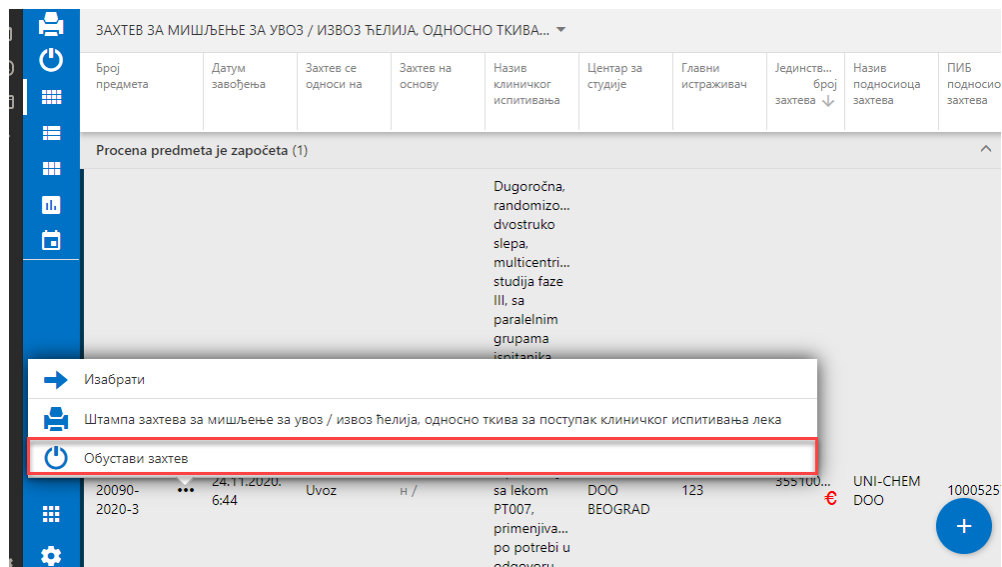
ЗАХТЕВ ЗА МИШЉЕЊЕ ЗА УВОЗ / ИЗВОЗ ЋЕЛИЈА, ОДНОСНО ТКИВА...

| Број предмета | Датум завођења | Захтев се односи на | Захтев на основу | Назив клиничког испитивања | Центар за студије | Главни истраживач | Јединствени број захтева | Назив подносиоца захтева | ПИБ подносиоца захтева |
|---|---|---|---|---|---|---|---|---|---|

Procena predmeta je započeta (1)

Dugoročna, randomizo... dvostruko slepa, multicentri... studija faze III, sa paralelnim grupama ispitanika

Изабрати

Штампа захтева за мишљење за увоз / извоз ћелија, односно ткива за поступак клиничког испитивања лека

Обустави захтев

| 20090-2020-3 | 24.11.2020. 6:44 | Uvoz | н / | sa lekom PT007, primenjiva... po potrebi u odgovoru | DOO BEOGRAD | 123 | 355100... € | UNI-CHEM DOO | 1000525 |
|---|---|---|---|---|---|---|---|---|---|